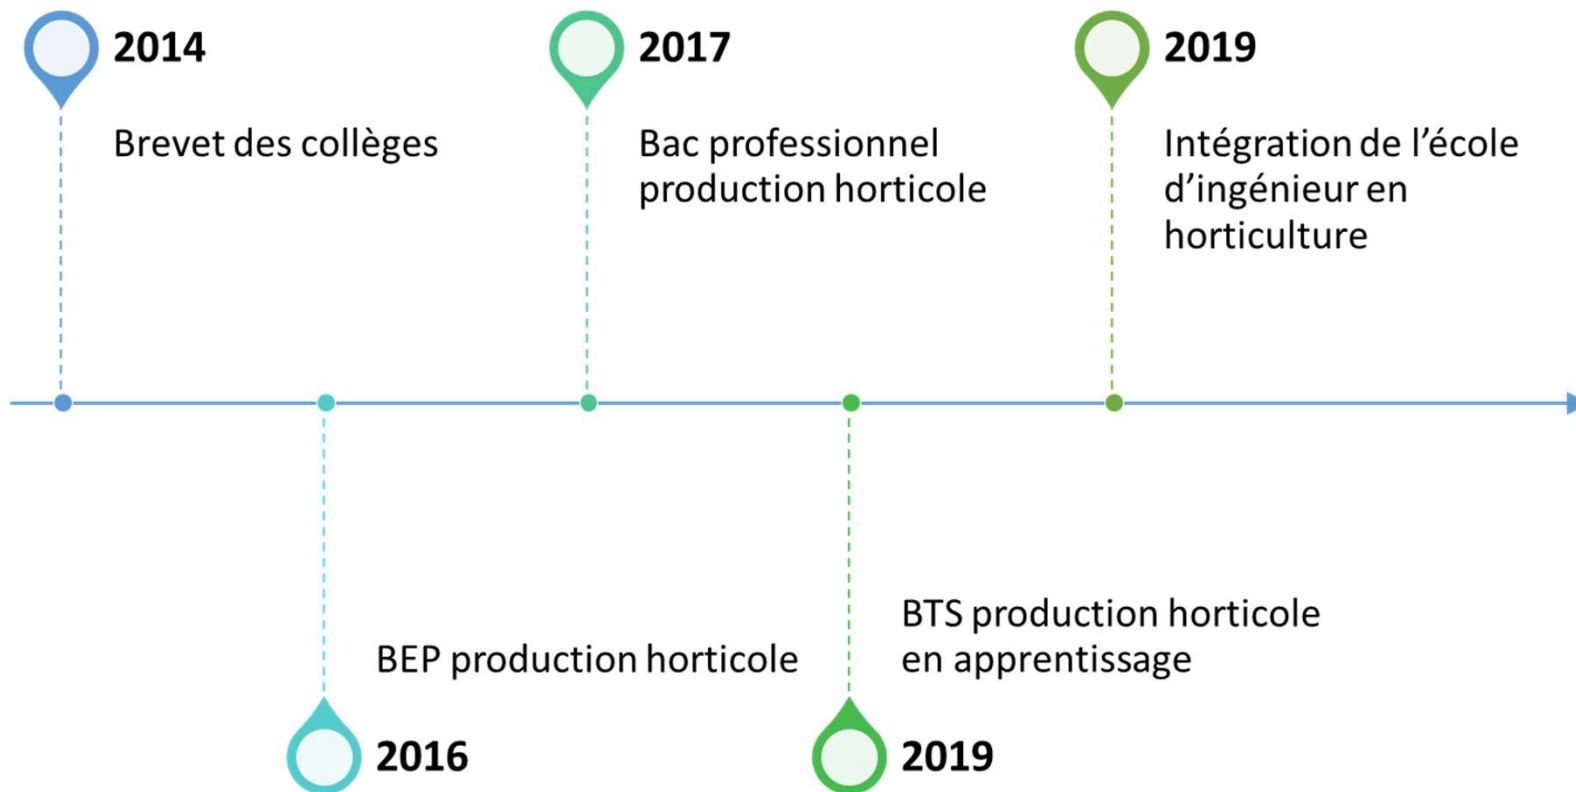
2014

Brevet des collèges

2017

Bac professionnel production horticole

2019

Intégration de l'école d'ingénieur en horticulture

BEP production horticole

2016

BTS production horticole en apprentissage

2019